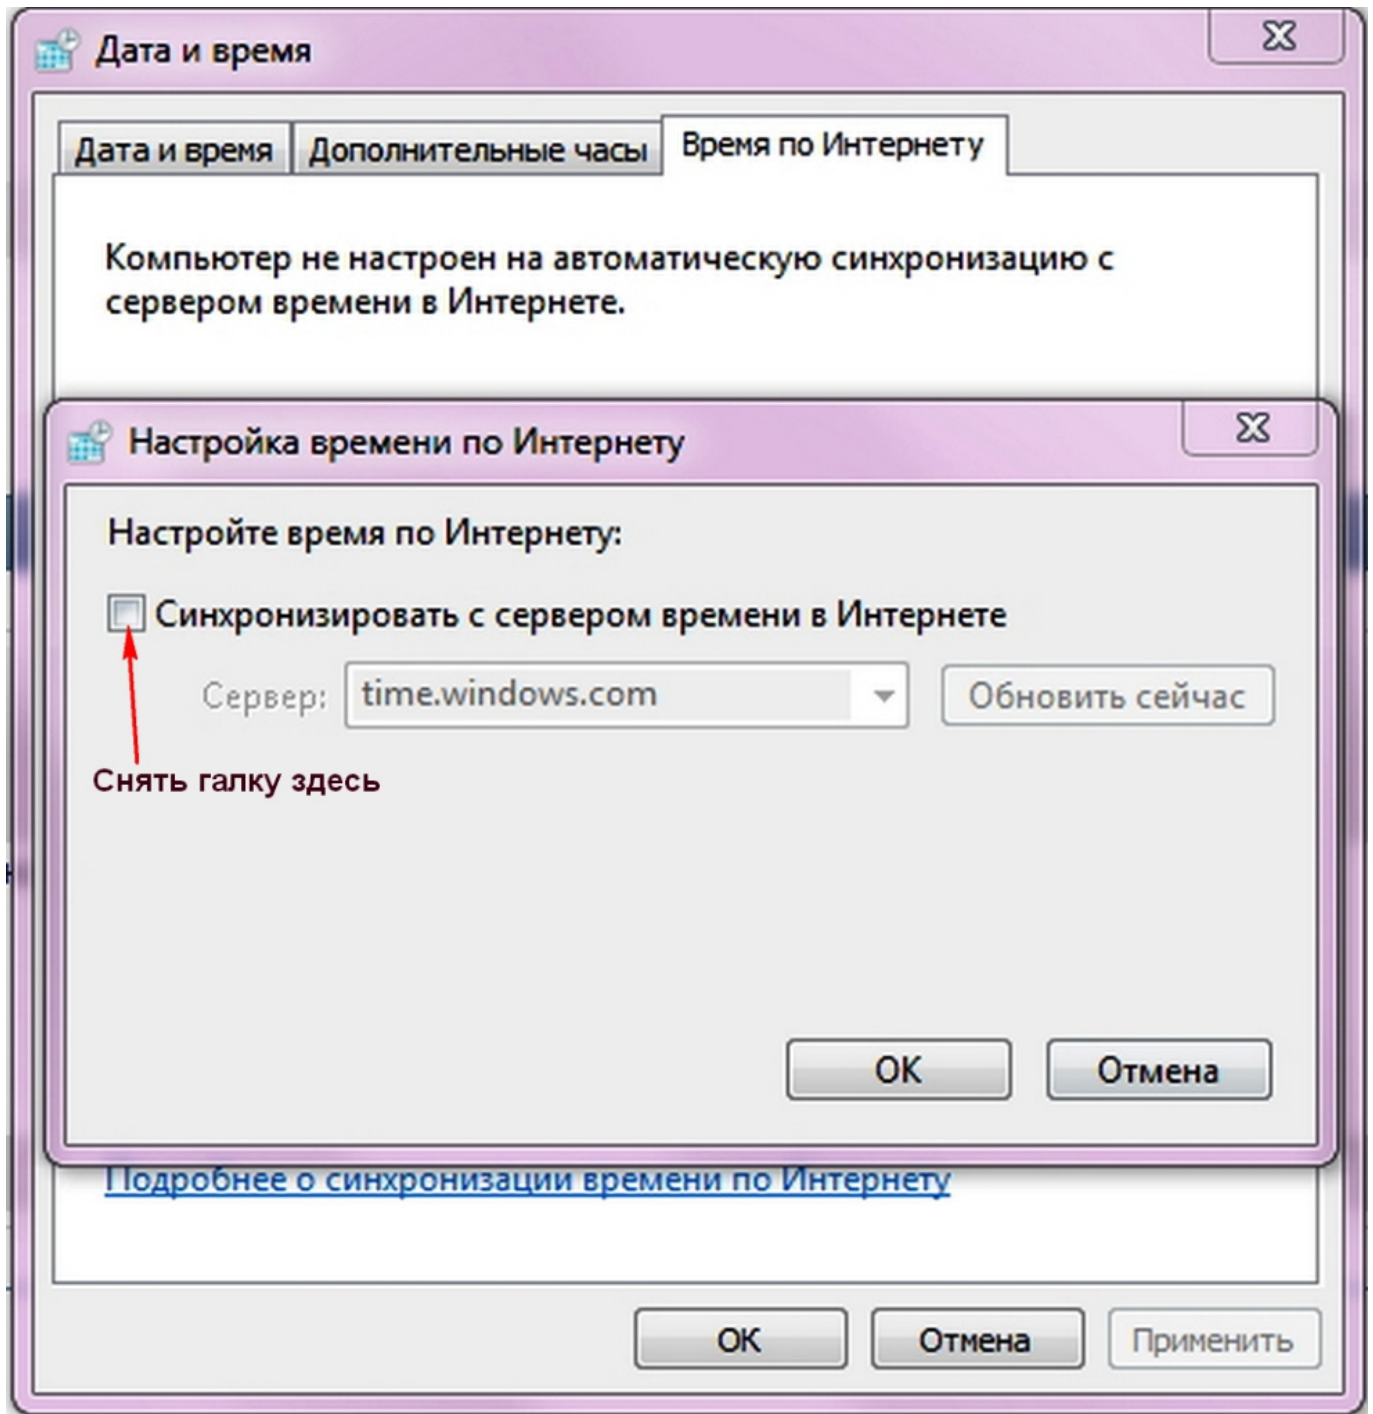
Дата и время

Дата и время | Дополнительные часы | Время по Интернету

Компьютер не настроен на автоматическую синхронизацию с сервером времени в Интернете.

Настройка времени по Интернету

Настройте время по Интернету:

Синхронизировать с сервером времени в Интернете

Сервер: time.windows.com

Обновить сейчас

Снять галку здесь

OK

Отмена

Подробнее о синхронизации времени по Интернету

OK

Отмена

Применить